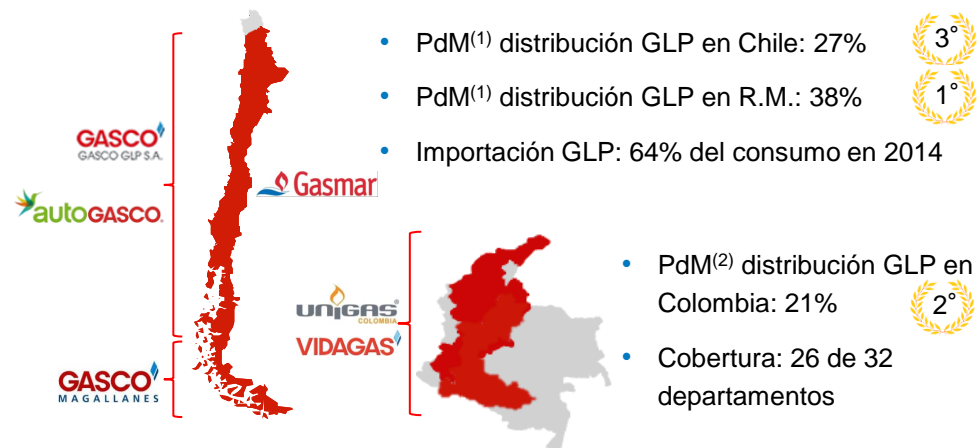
GASCO
GASCO GLP S.A.

autoGASCO

GASCO
MAGALLANES

Gasmar

• PdM$^{(1)}$ distribución GLP en Chile: 27%

3°

• PdM$^{(1)}$ distribución GLP en R.M.: 38%

1°

• Importación GLP: 64% del consumo en 2014

UNIGAS
COLOMBIA

VIDAGAS

• PdM$^{(2)}$ distribución GLP en Colombia: 21%

2°

• Cobertura: 26 de 32 departamentos